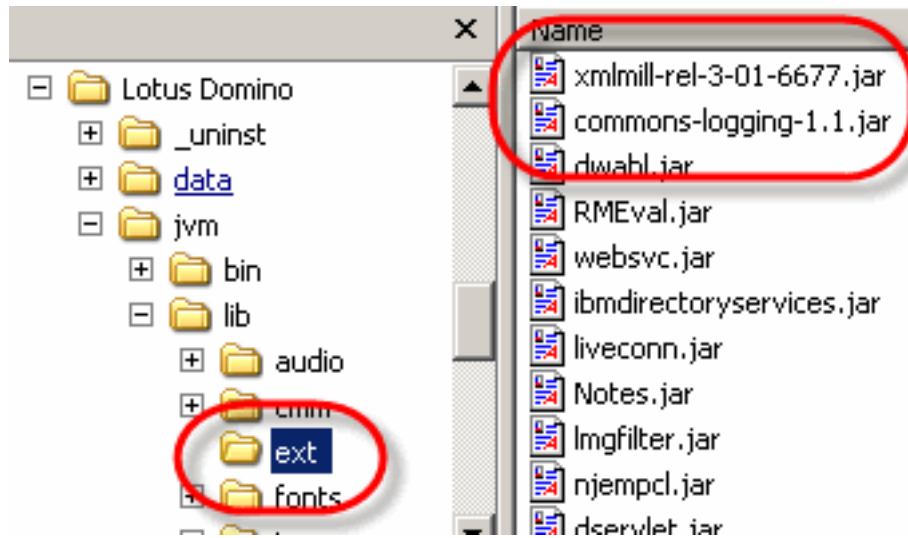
×

Lotus Domino
_uninst
data
jvm
bin
lib
audio
cmm
ext
fonts

Name
xmlmill-rel-3-01-6677.jar
commons-logging-1.1.jar
dwahl.jar
RMEval.jar
websvc.jar
ibmdirectoryservices.jar
liveconn.jar
Notes.jar
lmgfilter.jar
njempcl.jar
dservlet.jar